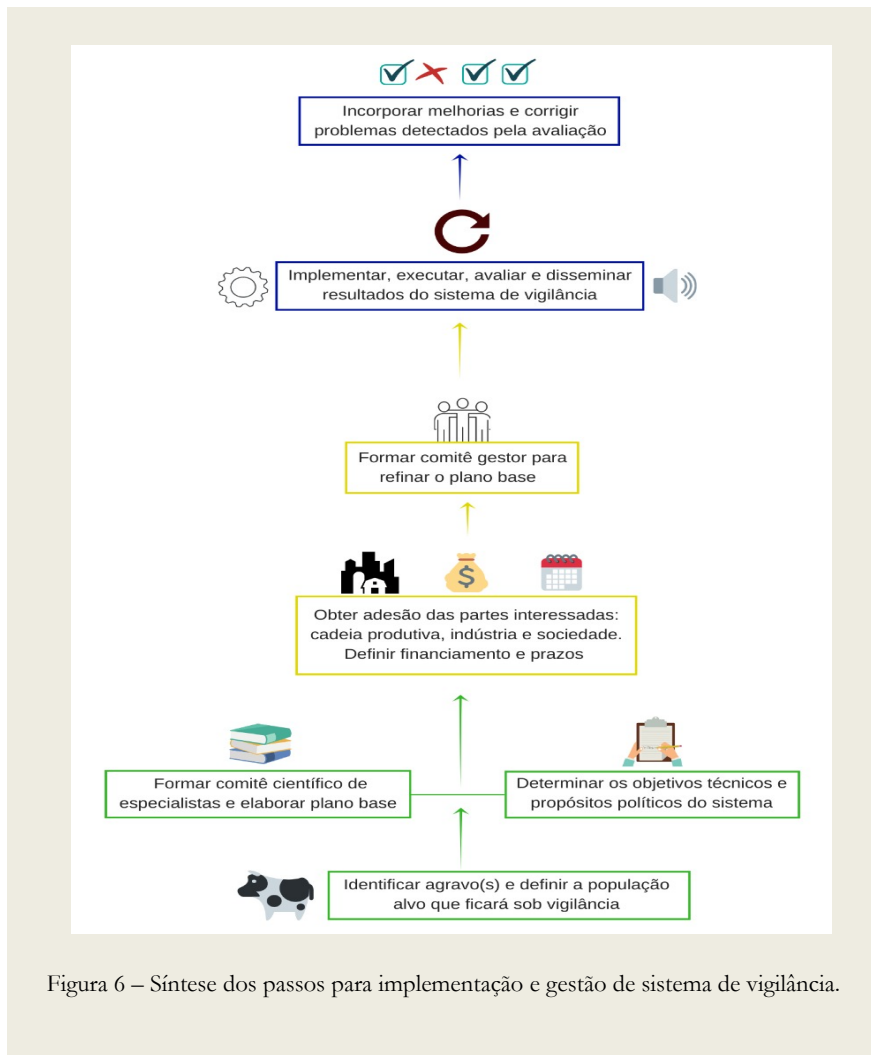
Incorporar melhorias e corrigir problemas detectados pela avaliação

Implementar, executar, avaliar e disseminar resultados do sistema de vigilância

Formar comitê gestor para refinar o plano base

$

Obter adesão das partes interessadas: cadeia produtiva, indústria e sociedade. Definir financiamento e prazos

Formar comitê científico de especialistas e elaborar plano base

Determinar os objetivos técnicos e propósitos políticos do sistema

Identificar agravo(s) e definir a população alvo que ficará sob vigilância

Figura 6 – Síntese dos passos para implementação e gestão de sistema de vigilância.